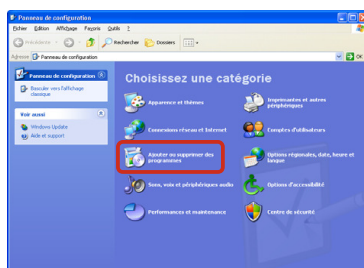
Panneau de configuration

Fichier Édition Affichage Favoris Outils ?

Précédente Rechercher Dossiers

Adresse Panneau de configuration OK

Panneau de configuration

Basculer vers l'affichage classique

Voir aussi

Windows Update

Aide et support

Choisissez une catégorie

Apparence et thèmes

Imprimantes et autres périphériques

Connexions réseau et Internet

Comptes d'utilisateurs

Ajouter ou supprimer des programmes

Options régionales, date, heure et langue

Sons, voix et périphériques audio

Options d'accessibilité

Performances et maintenance

Centre de sécurité